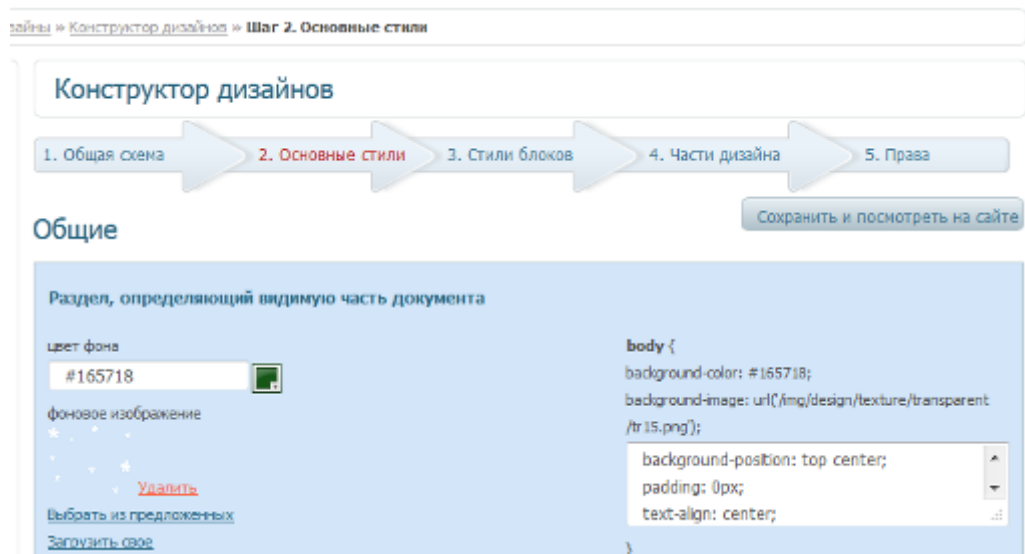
зайны » Конструктор дизайнов » Шаг 2. Основные стили

Конструктор дизайнов

1. Общая схема
2. Основные стили
3. Стили блоков
4. Части дизайна
5. Права

Сохранить и посмотреть на сайте

Общие

Раздел, определяющий видимую часть документа

цвет фона
#165718

фоновое изображение

Удалить
Выбрать из предложенных
Загрузить свое

body {
background-color: #165718;
background-image: url('/img/design/texture/transparent/tr15.png');

background-position: top center;
padding: 0px;
text-align: center;

}